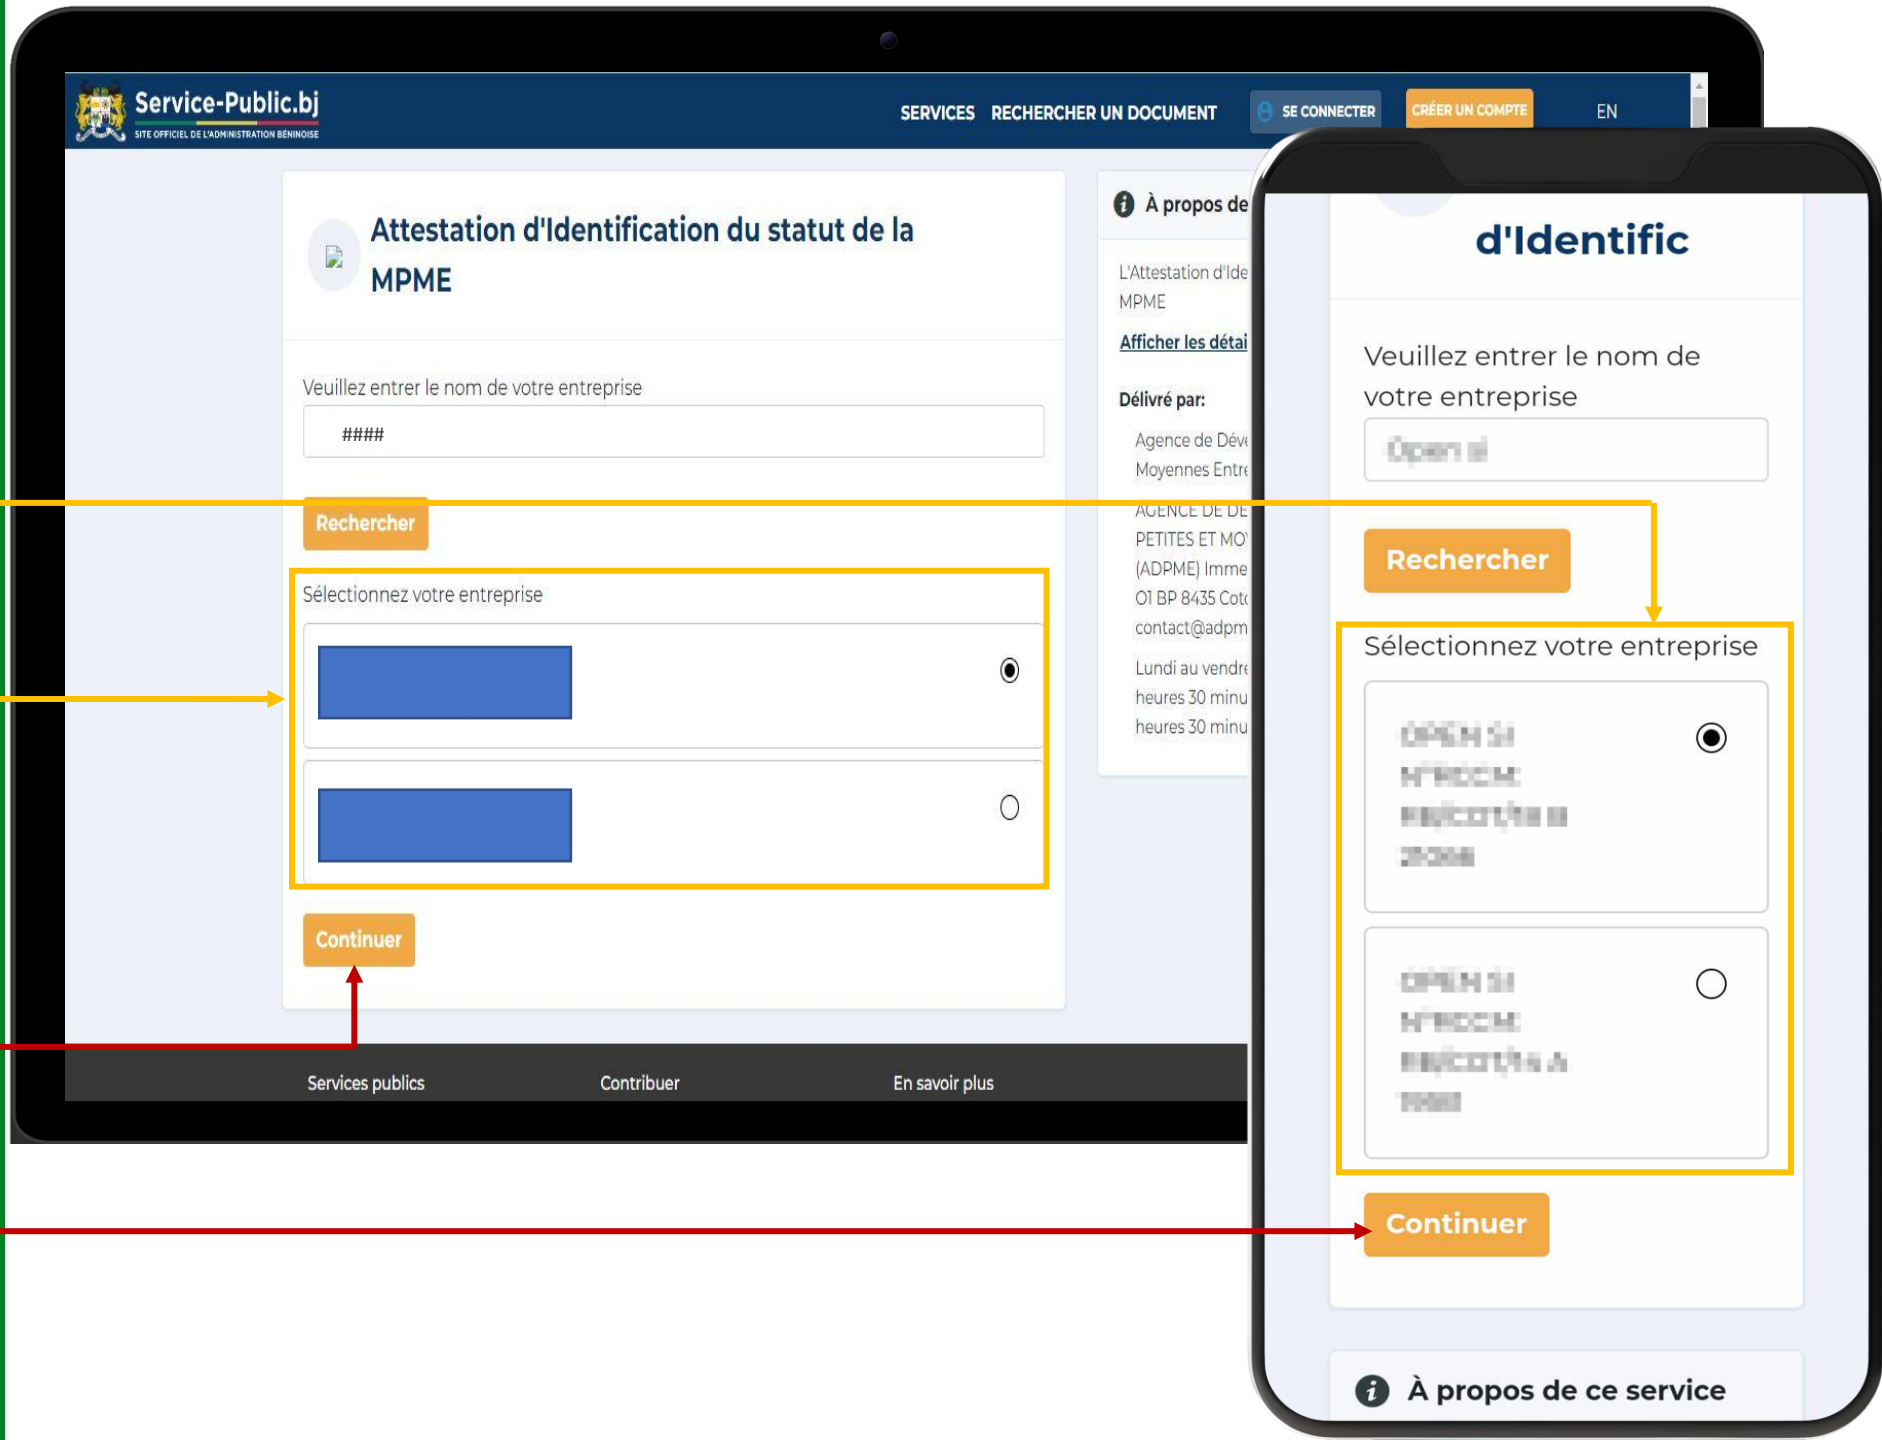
Service-Public.bj
SITE OFFICIEL DE L'ADMINISTRATION BÉNINOISE

SERVICES RECHERCHER UN DOCUMENT SE CONNECTER CRÉER UN COMPTE EN

Attestation d'Identification du statut de la MPME

Veuillez entrer le nom de votre entreprise

####

Rechercher

Sélectionnez votre entreprise

Continuer

À propos de

L'Attestation d'Ide
MPME

Afficher les détai

Délivré par:

Agence de Déve
Moyennes Entre
AGENCE DE DE
PETITES ET MO
(ADPME) Imme
01 BP 8435 Coto
contact@adpm

Lundi au vendre
heures 30 minu
heures 30 minu

Services publics Contribuer En savoir plus

d'Identific

Veuillez entrer le nom de votre entreprise

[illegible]

Rechercher

Sélectionnez votre entreprise

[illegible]

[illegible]

Continuer

À propos de ce service